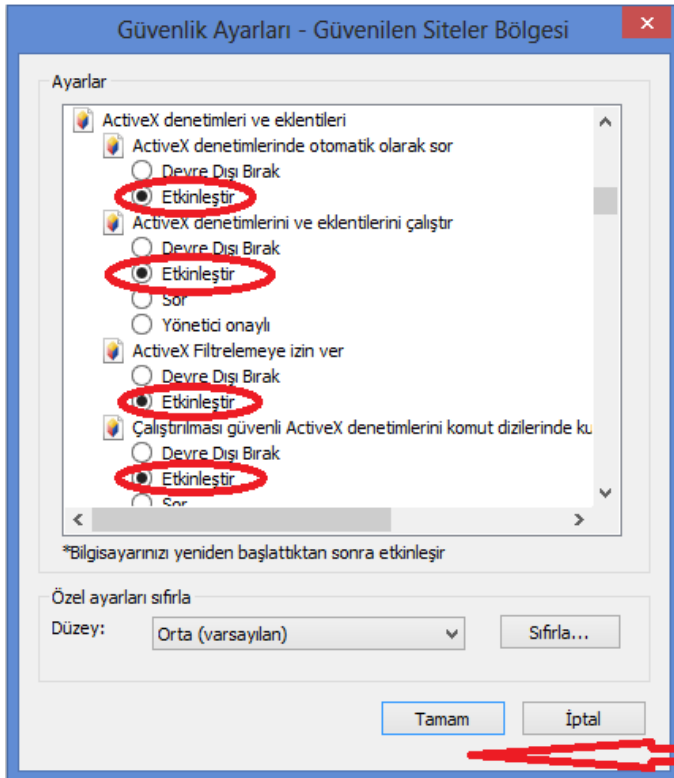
Güvenlik Ayarları - Güvenilen Siteler Bölgesi

Ayarlar

ActiveX denetimleri ve eklentileri
ActiveX denetimlerinde otomatik olarak sor
Devre Dışı Bırak
Etkinleştir
ActiveX denetimlerini ve eklentilerini çalıştır
Devre Dışı Bırak
Etkinleştir
Sor
Yönetici onaylı
ActiveX Filtrelemeye izin ver
Devre Dışı Bırak
Etkinleştir
Çalıştırılması güvenli ActiveX denetimlerini komut dizilerinde ku
Devre Dışı Bırak
Etkinleştir
Sor

*Bilgisayarınızı yeniden başlattıktan sonra etkinleşir

Özel ayarları sıfırla
Düzey:
Orta (varsayılan)
Sıfırla...

Tamam
İptal